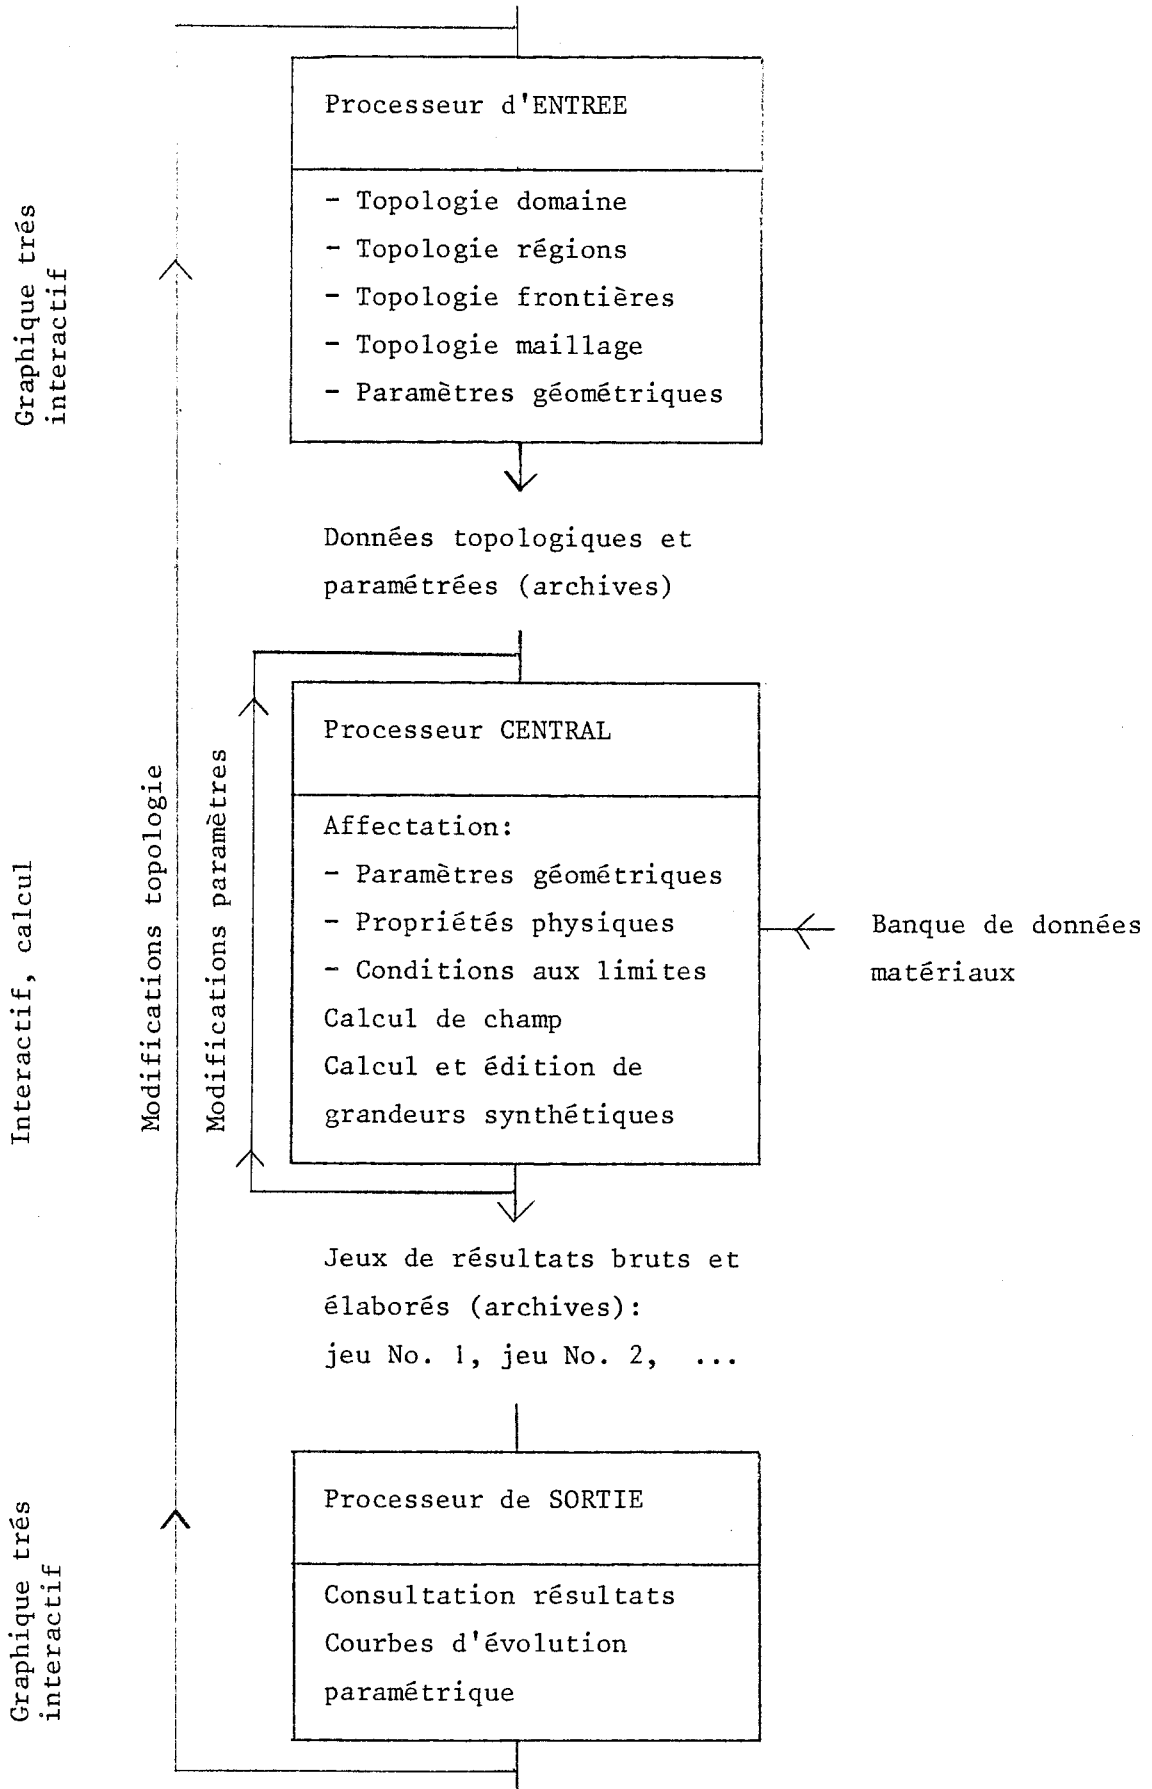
Graphique trés interactif

Processeur d'ENTREE

- Topologie domaine
- Topologie régions
- Topologie frontières
- Topologie maillage
- Paramètres géométriques

Données topologiques et paramétrées (archives)

Interactif, calcul

Modifications topologie

Modifications paramètres

Processeur CENTRAL

Affectation:
- Paramètres géométriques
- Propriétés physiques
- Conditions aux limites
Calcul de champ
Calcul et édition de grandeurs synthétiques

Banque de données matériaux

Jeux de résultats bruts et élaborés (archives):
jeu No. 1, jeu No. 2, ...

Graphique trés interactif

Processeur de SORTIE

Consultation résultats
Courbes d'évolution paramétrique